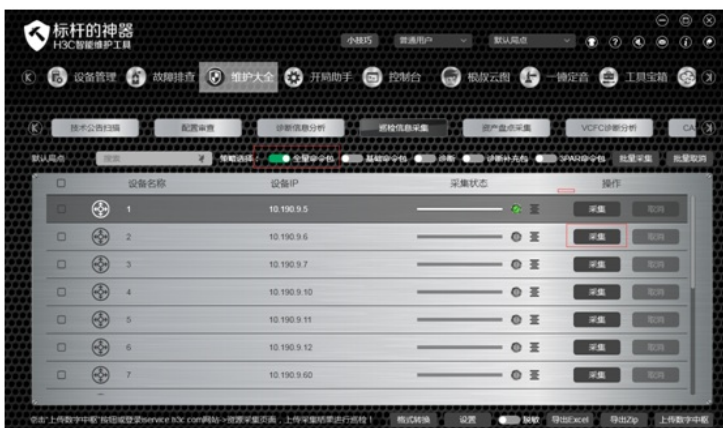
标杆的神器
H3C智能维护工具

小技巧 普通用户 默认局点

设备管理 故障排查 维护大全 开局助手 控制台 拓扑云图 一键定音 工具宝箱

技术公告扫描 配置审查 诊断信息分析 巡检信息采集 资产盘点采集 VCFC诊断分析 CA

默认局点 搜索 策略选择： 全量命令包 基础命令包 诊断 诊断补充包 SPAR命令包 批量采集 批量取消

| | 设备名称 | 设备IP | 采集状态 | 操作 |
|---|---|---|---|---|
| | 1 | 10.190.9.5 | | 采集 取消 |
| | 2 | 10.190.9.6 | | 采集 取消 |
| | 3 | 10.190.9.7 | | 采集 取消 |
| | 4 | 10.190.9.10 | | 采集 取消 |
| | 5 | 10.190.9.11 | | 采集 取消 |
| | 6 | 10.190.9.12 | | 采集 取消 |
| | 7 | 10.190.9.60 | | 采集 取消 |

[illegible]上传数字中枢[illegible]service.h3c.com网站->资源采集页面，上传采集结果进行巡检！ 格式转换 设置 脱敏 导出Excel 导出Zip 上传数字中枢